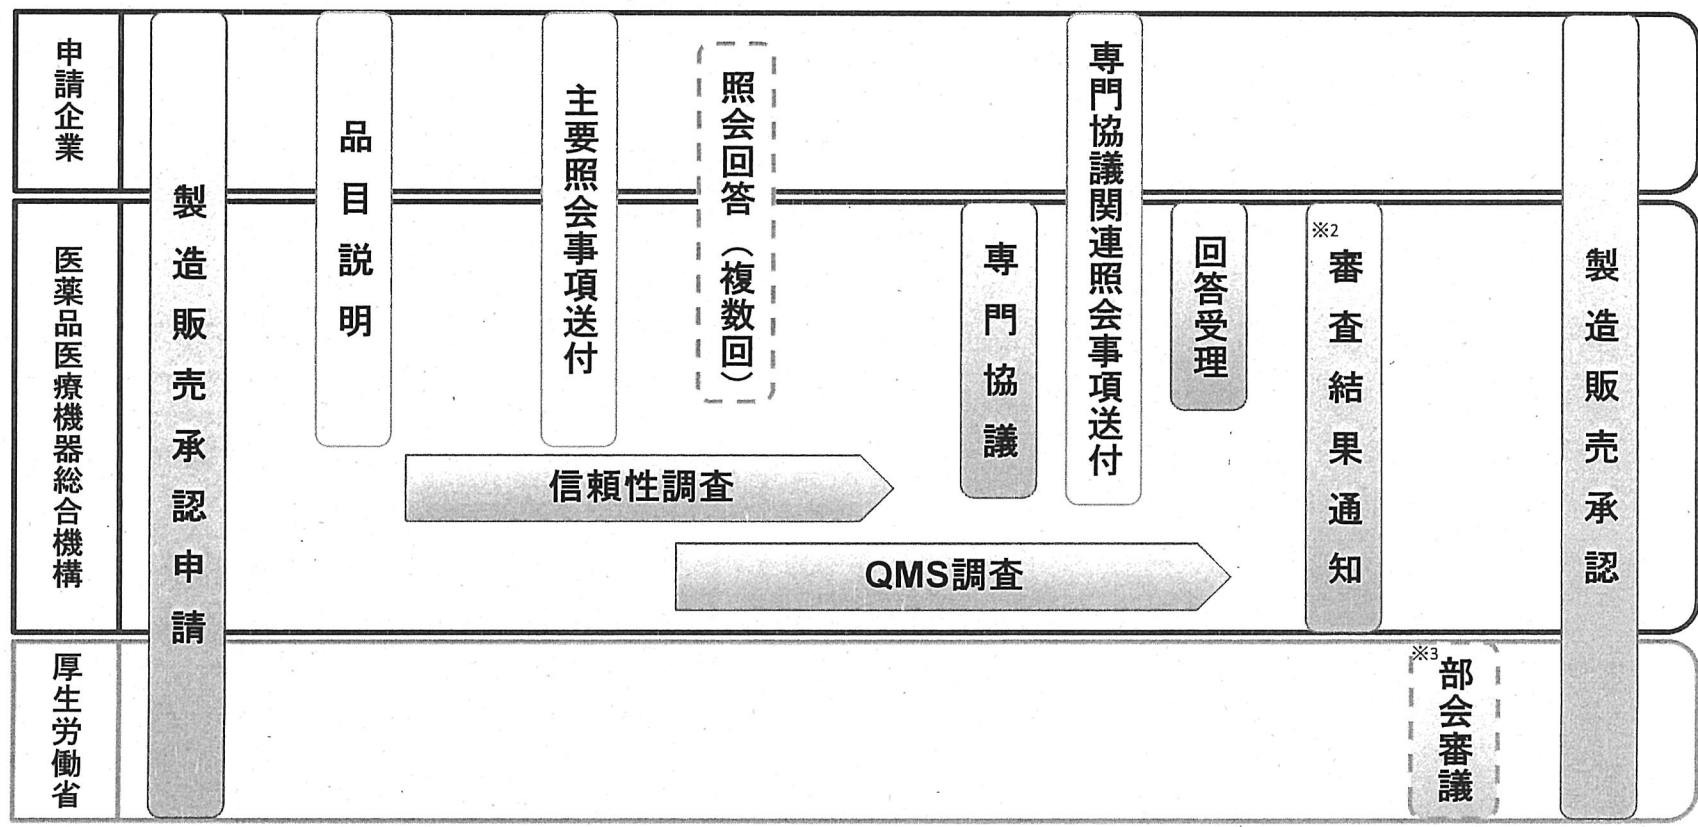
申請企業

医薬品医療機器総合機構

厚生労働省

製造販売承認申請

品目説明

主要照会事項送付

照会回答（複数回）

信頼性調査

QMS調査

専門協議

専門協議関連照会事項送付

回答受理

※2 審査結果通知

※3 部会審議

製造販売承認